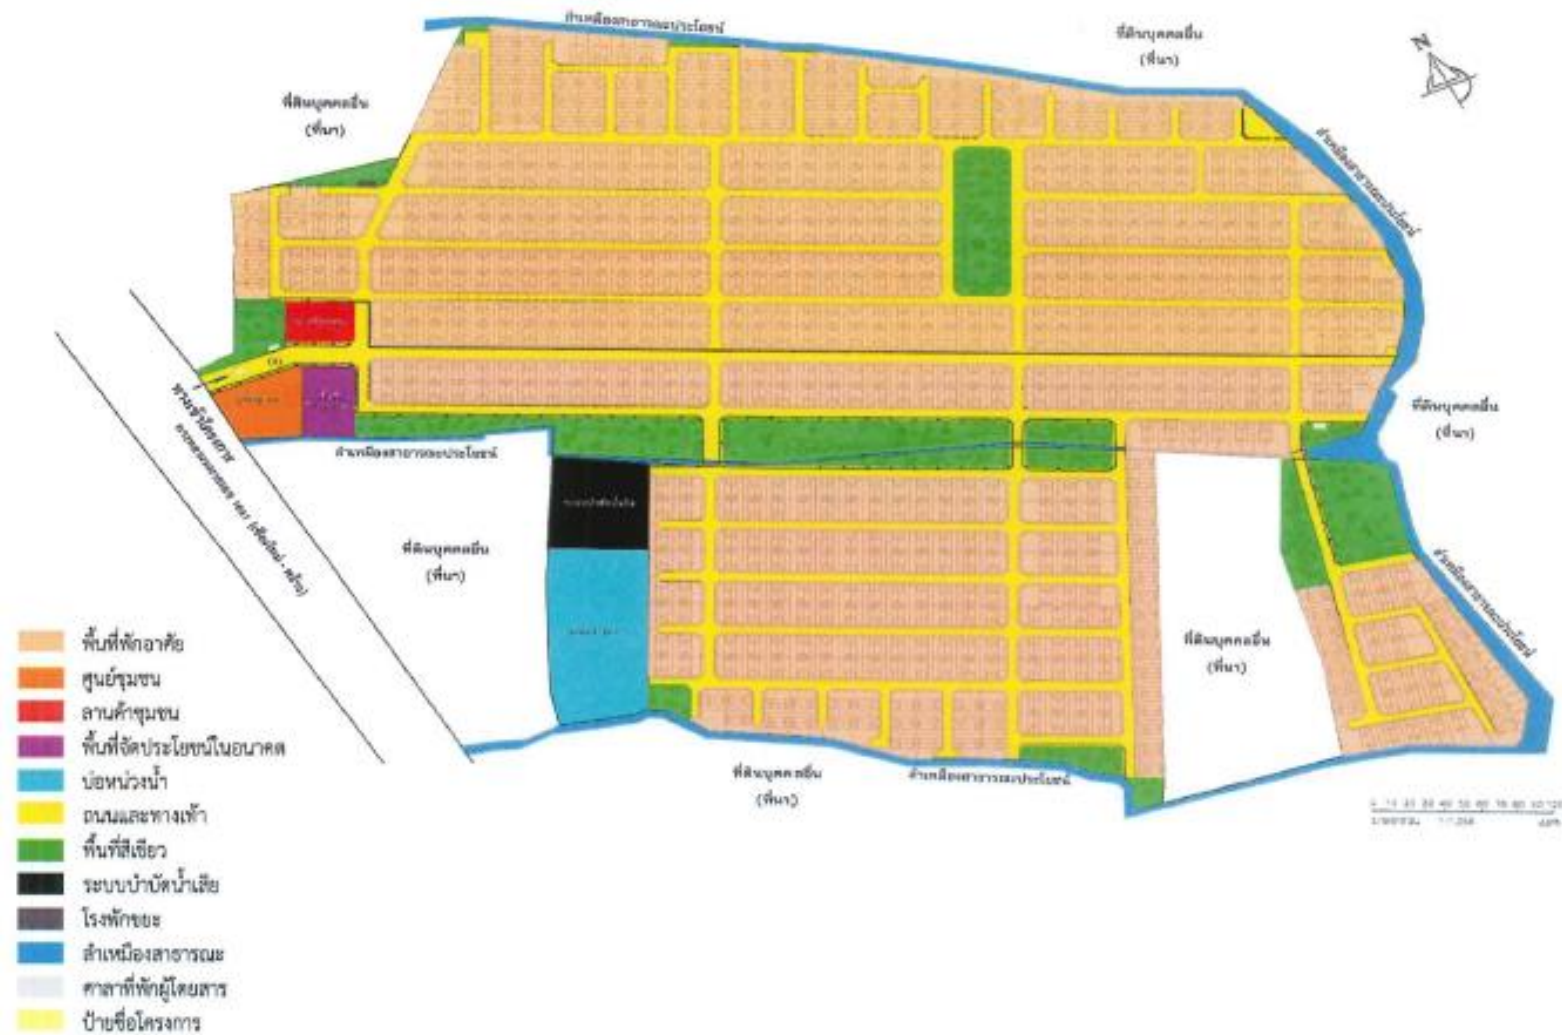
ลำเหมืองสาธารณประโยชน์

ที่ดินบุคคลอื่น
(ที่นา)

ที่ดินบุคคลอื่น
(ที่นา)

N

ลำเหมืองสาธารณประโยชน์

ที่ดินบุคคลอื่น
(ที่นา)

ทางหลวง
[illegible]

ลำเหมืองสาธารณประโยชน์

ที่ดินบุคคลอื่น
(ที่นา)

ลำเหมืองสาธารณประโยชน์

ที่ดินบุคคลอื่น
(ที่นา)

ที่ดินบุคคลอื่น
(ที่นา)

ลำเหมืองสาธารณประโยชน์

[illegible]

พื้นที่พักอาศัย
ศูนย์ชุมชน
ลานค้าชุมชน
พื้นที่จัดประโยชน์ในอนาคต
บ่อหน่วงน้ำ
ถนนและทางเท้า
พื้นที่สีเขียว
ระบบบำบัดน้ำเสีย
โรงพักขยะ
ลำเหมืองสาธารณะ
ศาลาที่พักผู้โดยสาร
ป้ายชื่อโครงการ